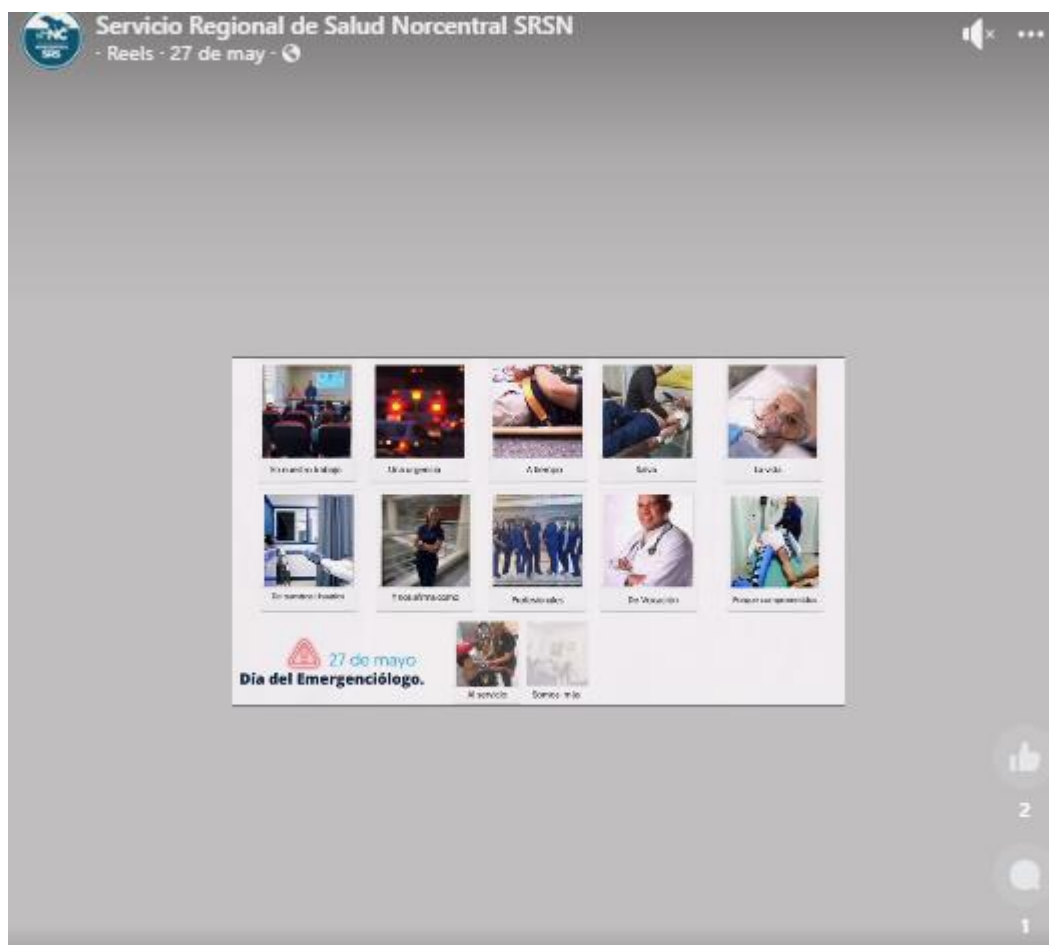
NC SRS

Servicio Regional de Salud Norcentral SRSN
· Reels · 27 de may ·

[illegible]

Una urgencia

A tiempo

Salva

La vida

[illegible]

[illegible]

Profesionales

De Vocación

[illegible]

27 de mayo
Día del Emergenciólogo.

Al servicio

Somos más

2

1